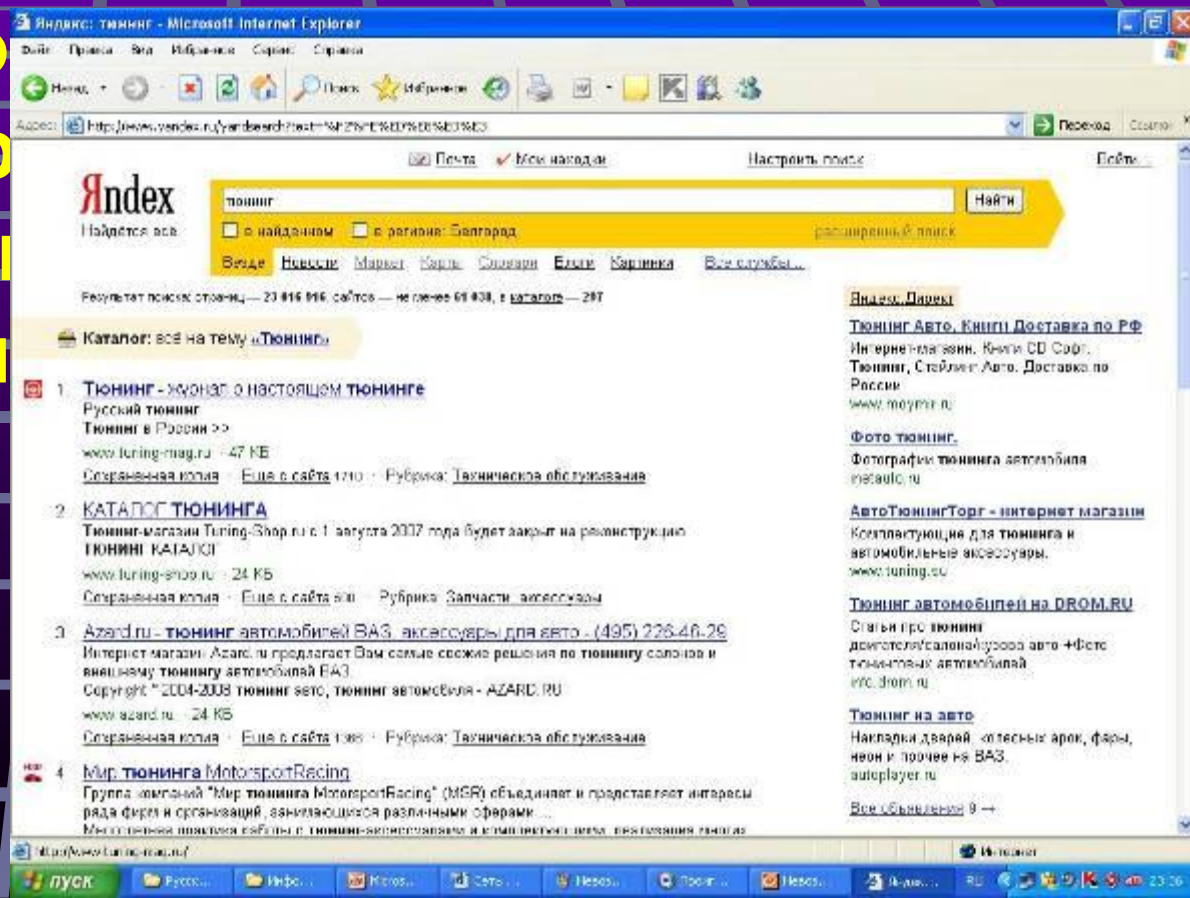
Яндекс: тюнинг - Microsoft Internet Explorer

Файл Правка Вид Избранное Сервис Справка

Назад Поиск Избранное

Адрес http://www.yandex.ru/yandsearch?text=%F2%FE%ED%E8%ED%E3 Переход Ссылки

Почта Мои находки Настроить поиск Войти

Яndex
Найдётся всё

тюнинг Найти

в найденном в регионе: Белгород расширенный поиск

Везде Новости Маркет Карты Словари Блоги Картинки Все службы...

Результат поиска: страниц — 23 016 996, сайтов — не менее 61 038, в каталоге — 207

Каталог: всё на тему «Тюнинг»

1. Тюнинг - журнал о настоящем тюнинге
Русский тюнинг
Тюнинг в России >>
www.tuning-mag.ru · 47 КБ
Сохраненная копия · Еще с сайта 1710 · Рубрика: Техническое обслуживание

2. КАТАЛОГ ТЮНИНГА
Тюнинг-магазин Tuning-Shop.ru с 1 августа 2007 года будет закрыт на реконструкцию. ТЮНИНГ КАТАЛОГ
www.tuning-shop.ru · 24 КБ
Сохраненная копия · Еще с сайта 800 · Рубрика: Запчасти, аксессуары

3. Azard.ru - тюнинг автомобилей ВАЗ, аксессуары для авто - (495) 226-46-29
Интернет магазин Azard.ru предлагает Вам самые свежие решения по тюнингу салонов и внешнему тюнингу автомобилей ВАЗ.
Copyright © 2004-2008 тюнинг авто, тюнинг автомобиля - AZARD.RU
www.azard.ru · 24 КБ
Сохраненная копия · Еще с сайта 1385 · Рубрика: Техническое обслуживание

4. Мир тюнинга MotorsportRacing
Группа компаний "Мир тюнинга MotorsportRacing" (MSR) объединяет и представляет интересы ряда фирм и организаций, занимающихся различными сферами ...
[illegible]

Яндекс.Директ

Тюнинг Авто, Книги Доставка по РФ
Интернет-магазин. Книги CD Софт. Тюнинг, Стайлинг Авто. Доставка по России
www.moymir.ru

Фото тюнинг.
Фотографии тюнинга автомобиля
metauto.ru

АвтоТюнингТорг - интернет магазин
Комплектующие для тюнинга и автомобильные аксессуары.
www.tuning.su

Тюнинг автомобилей на DROM.RU
Статьи про тюнинг двигателя/салона/кузова авто +Фото тюнингованых автомобилей
info.drom.ru

Тюнинг на авто
Накладки дверей, колесных арок, фары, неон и прочее на ВАЗ.
autoplayer.ru

Все объявления 9 →

http://www.tuning-mag.ru/ Интернет

пуск Русс... Инфо... Micros... Сеть... Незав... Прогр... Незав... Яндек... RU 23:36